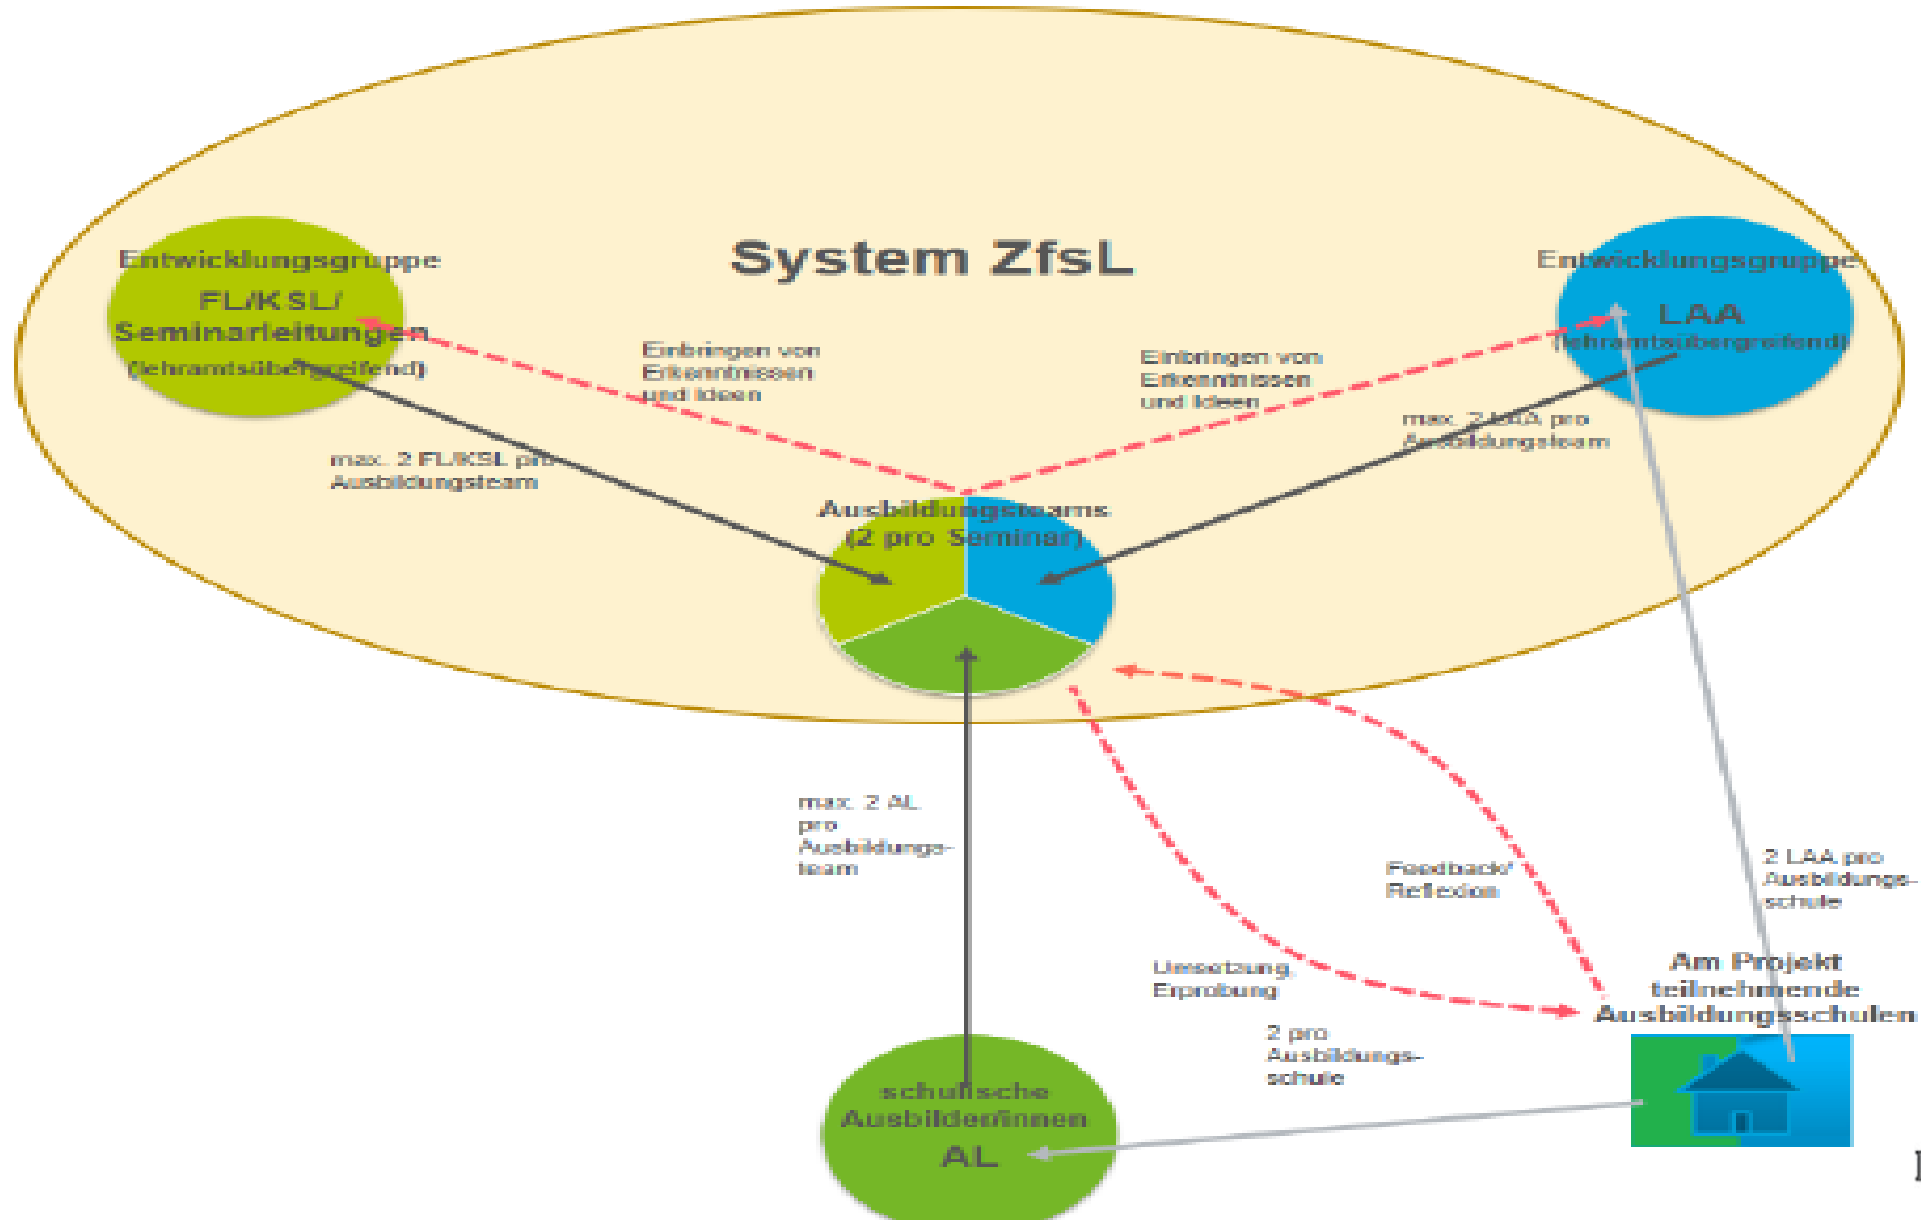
System ZfsL

Entwicklungsgruppe
FL/KSL/
Seminarleitungen
(lehramtsübergreifend)

Entwicklungsgruppe
LAA
(lehramtsübergreifend)

Einbringen von Erkenntnissen und Ideen

Einbringen von Erkenntnissen und Ideen

max. 2 FL/KSL pro Ausbildungsteam

max. 2 LAA pro Ausbildungsteam

Ausbildungsteams
(2 pro Seminar)

max. 2 AL pro Ausbildungsteam

Feedback/ Reflexion

2 LAA pro Ausbildungsschule

Umsetzung, Erprobung

Am Projekt teilnehmende Ausbildungsschulen

2 pro Ausbildungsschule

schulische Ausbilderinnen
AL